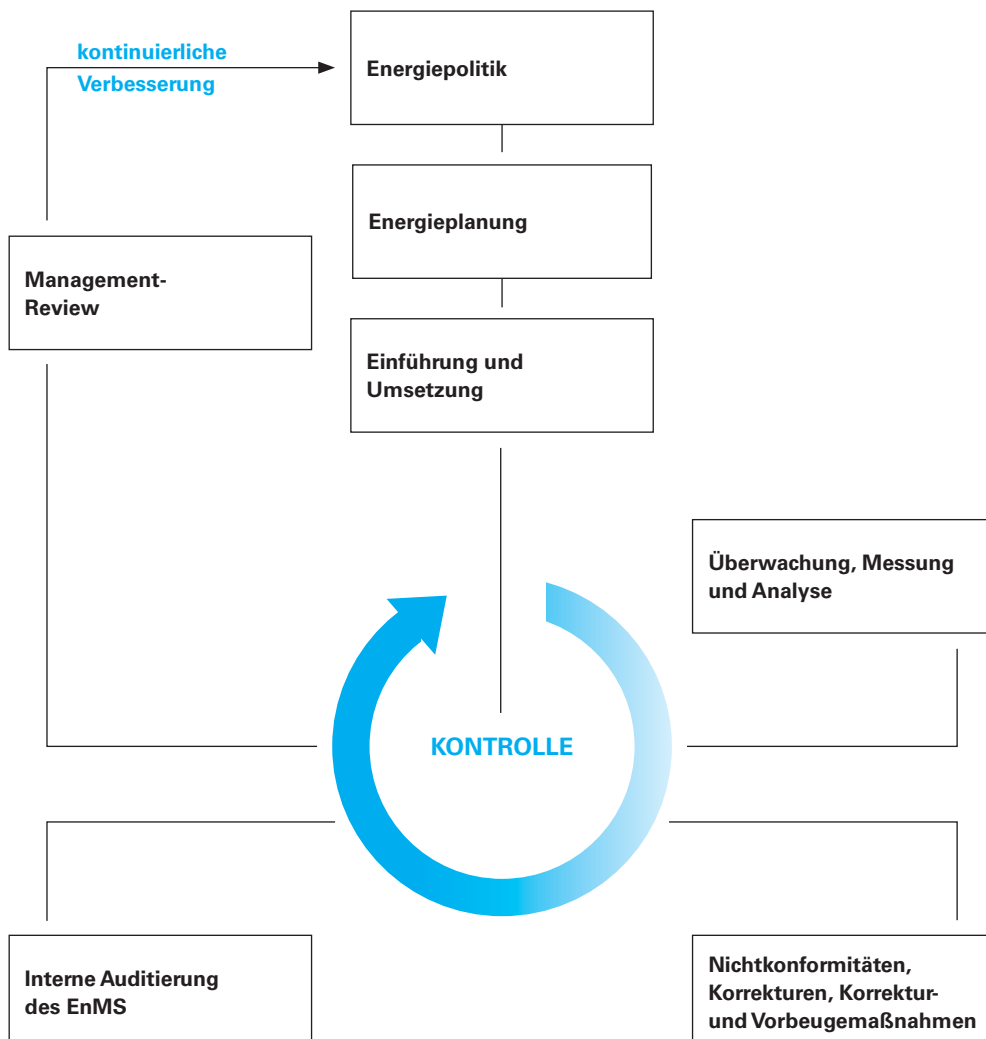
kontinuierliche Verbesserung

Energiepolitik

Energieplanung

Management-Review

Einführung und Umsetzung

Überwachung, Messung und Analyse

KONTROLLE

Interne Auditierung des EnMS

Nichtkonformitäten, Korrekturen, Korrektur- und Vorbeugemaßnahmen